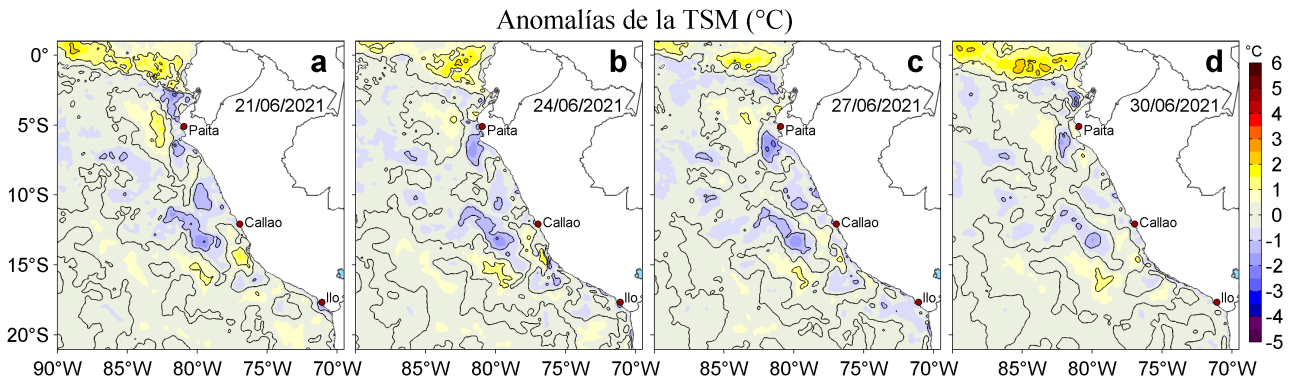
Anomalías de la TSM (°C)

a
21/06/2021
Paita
Callao
Ilo

b
24/06/2021
Paita
Callao
Ilo

c
27/06/2021
Paita
Callao
Ilo

d
30/06/2021
Paita
Callao
Ilo

0°
5°S
10°S
15°S
20°S

90°W 85°W 80°W 75°W 70°W
85°W 80°W 75°W 70°W
85°W 80°W 75°W 70°W
85°W 80°W 75°W 70°W

°C
6
5
4
3
2
1
0
-1
-2
-3
-4
-5